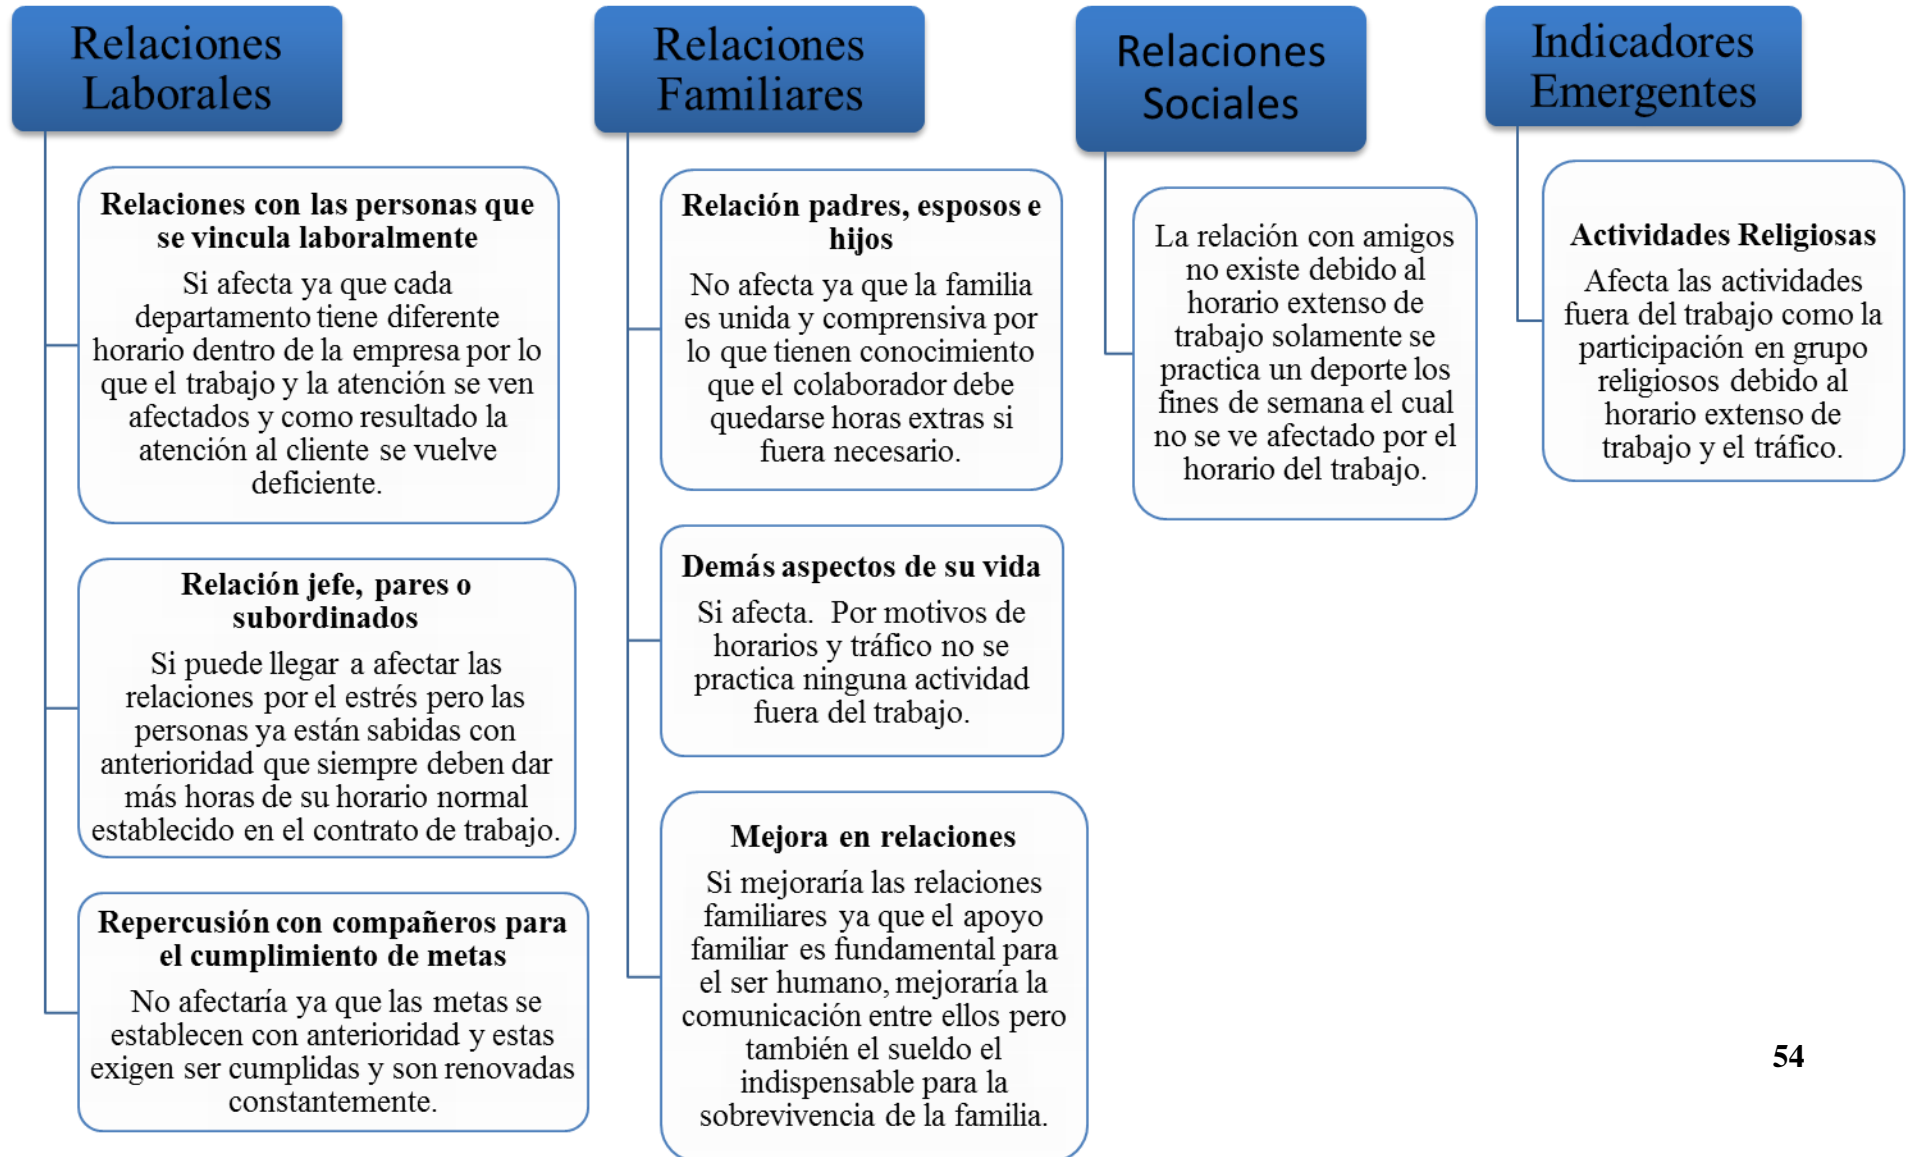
Relaciones Laborales

Relaciones con las personas que se vincula laboralmente

Si afecta ya que cada departamento tiene diferente horario dentro de la empresa por lo que el trabajo y la atención se ven afectados y como resultado la atención al cliente se vuelve deficiente.

Relación jefe, pares o subordinados

Si puede llegar a afectar las relaciones por el estrés pero las personas ya están sabidas con anterioridad que siempre deben dar más horas de su horario normal establecido en el contrato de trabajo.

Repercusión con compañeros para el cumplimiento de metas

No afectaría ya que las metas se establecen con anterioridad y estas exigen ser cumplidas y son renovadas constantemente.

Relaciones Familiares

Relación padres, esposos e hijos

No afecta ya que la familia es unida y comprensiva por lo que tienen conocimiento que el colaborador debe quedarse horas extras si fuera necesario.

Demás aspectos de su vida

Si afecta. Por motivos de horarios y tráfico no se practica ninguna actividad fuera del trabajo.

Mejora en relaciones

Si mejoraría las relaciones familiares ya que el apoyo familiar es fundamental para el ser humano, mejoraría la comunicación entre ellos pero también el sueldo el indispensable para la sobrevivencia de la familia.

Relaciones Sociales

La relación con amigos no existe debido al horario extenso de trabajo solamente se practica un deporte los fines de semana el cual no se ve afectado por el horario del trabajo.

Indicadores Emergentes

Actividades Religiosas

Afecta las actividades fuera del trabajo como la participación en grupo religiosos debido al horario extenso de trabajo y el tráfico.

54